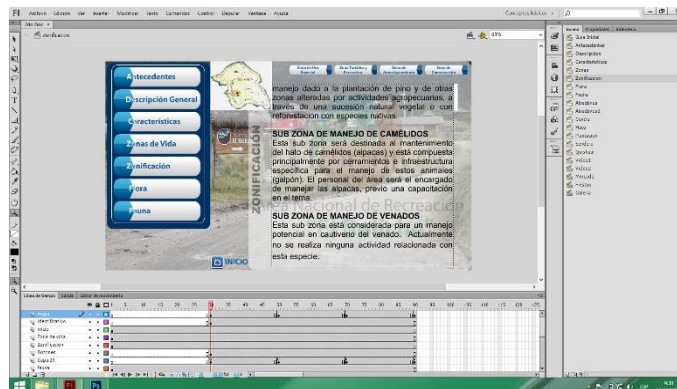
Archivo Edición Ver Insertar Modificar Texto Comandos Control Depurar Ventana Ayuda

Zonificacion

Antecedentes
Descripción General
Características
Zonas de Vida
Zonificación
Flora
Fauna

INICIO

ZONIFICACIÓN

Zona de Uso Especial
Zona Turística y Recreativa
Zona de Aprovechamiento
Zona de Conservación

manejo dado a la plantación de pino y de otras zonas alteradas por actividades agropecuarias, a través de una sucesión natural vegetal o con reforestación con especies nativas.

SUB ZONA DE MANEJO DE CAMÉLIDOS
Esta sub zona será destinada al mantenimiento del hato de camélidos (alpacas) y está compuesta principalmente por cerramientos e infraestructura específica para el manejo de estos animales (galpón). El personal del área será el encargado de manejar las alpacas, previo una capacitación en el tema.

Nacional de Recreación

SUB ZONA DE MANEJO DE VENADOS
Esta sub zona está considerada para un manejo potencial en cautiverio del venado. Actualmente no se realiza ninguna actividad relacionada con esta especie.

Línea de tiempo Salida Editor de movimiento

Guía Inicial
Antecedentes
Descripción
Características
Zonas
Zonificacion
Flora
Fauna
Atractivos
Atractivos2
Contra
Menu
Planeación
Sombra
Opaduo
Veloz1
Veloz2
Menudo
Fondos
Botones

Antecedentes
Descripción
Zona de vida
Zonificación
Botones
Capa 25
Fauna